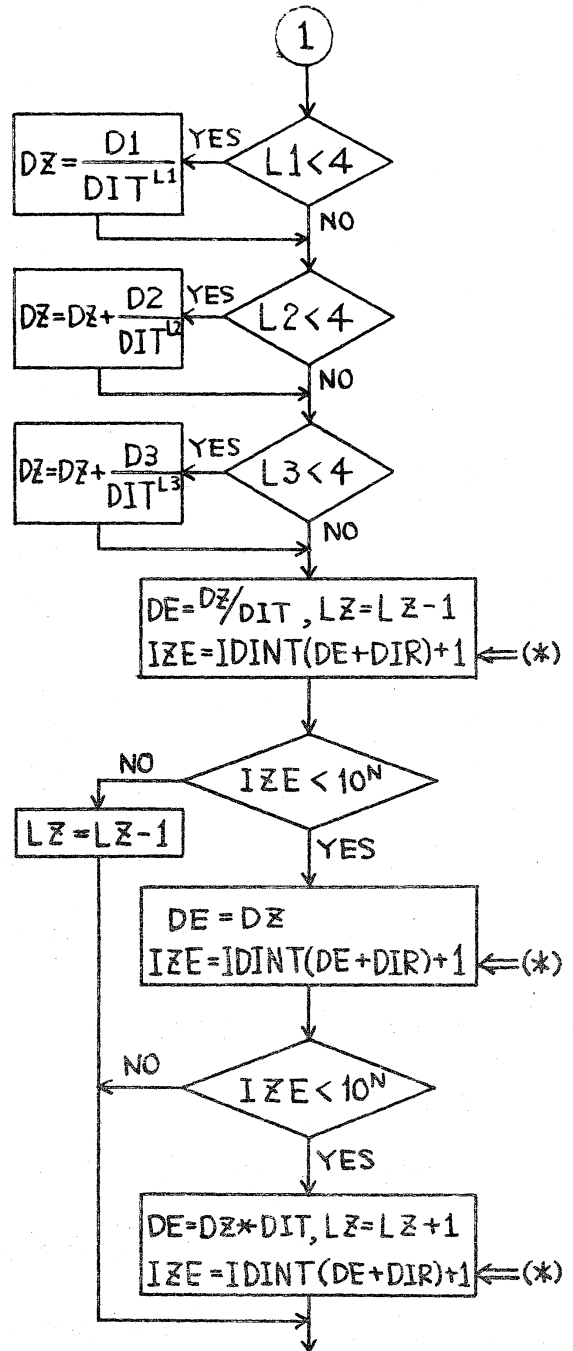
1

$L1<4$

YES

$DZ=\frac{D1}{DIT^{L1}}$

NO

$L2<4$

YES

$DZ=DZ+\frac{D2}{DIT^{L2}}$

NO

$L3<4$

YES

$DZ=DZ+\frac{D3}{DIT^{L3}}$

NO

$DE=DZ/DIT$, $LZ=LZ-1$
$IZE=IDINT(DE+DIR)+1$ ⇐(*)

$IZE<10^N$

NO

$LZ=LZ-1$

YES

$DE=DZ$
$IZE=IDINT(DE+DIR)+1$ ⇐(*)

$IZE<10^N$

NO

YES

$DE=DZ*DIT$, $LZ=LZ+1$
$IZE=IDINT(DE+DIR)+1$ ⇐(*)